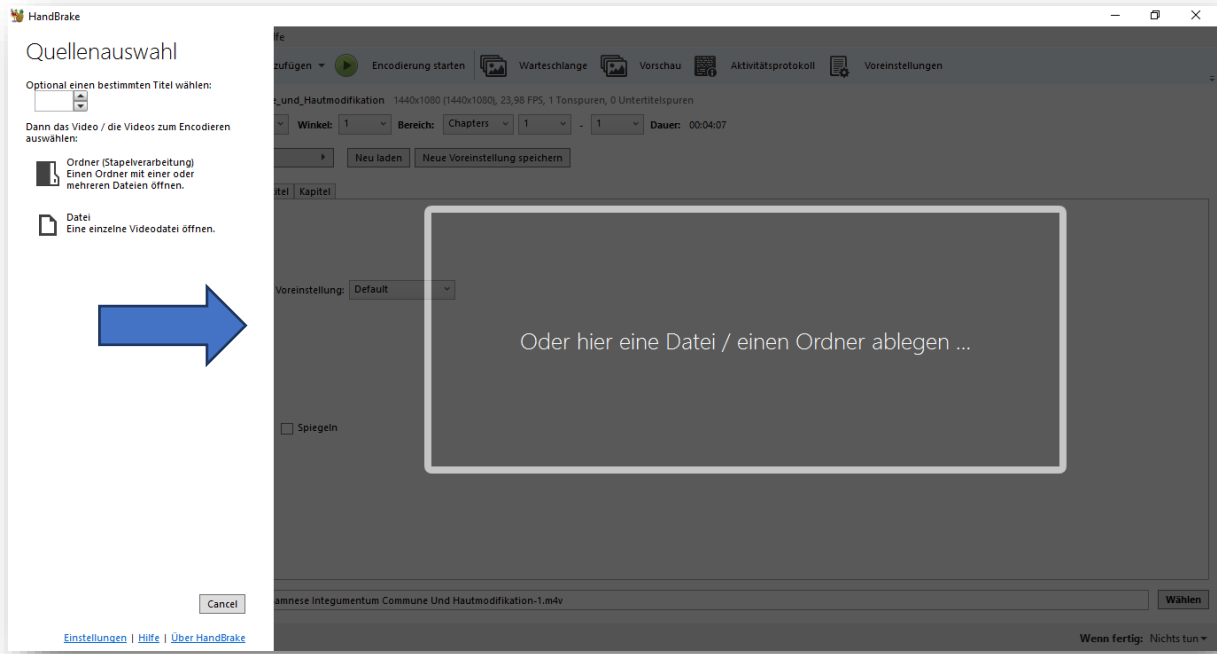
HandBrake

Quellenauswahl

Optional einen bestimmten Titel wählen:

Dann das Video / die Videos zum Encodieren auswählen:

Ordner (Stapelverarbeitung)
Einen Ordner mit einer oder mehreren Dateien öffnen.

Datei
Eine einzelne Videodatei öffnen.

Cancel

Einstellungen | Hilfe | Über HandBrake

lfe

zufügen ▾ Encodierung starten Warteschlange Vorschau Aktivitätsprotokoll Voreinstellungen

_und_Hautmodifikation 1440x1080 (1440x1080), 23,98 FPS, 1 Tonspuren, 0 Untertitelspuren

Winkel: 1 Bereich: Chapters 1 - 1 Dauer: 00:04:07

Neu laden Neue Voreinstellung speichern

tel Kapitel

Voreinstellung: Default

Spiegeln

Oder hier eine Datei / einen Ordner ablegen ...

amnese Integumentum Commune Und Hautmodifikation-1.m4v

Wählen

Wenn fertig: Nichts tun ▾